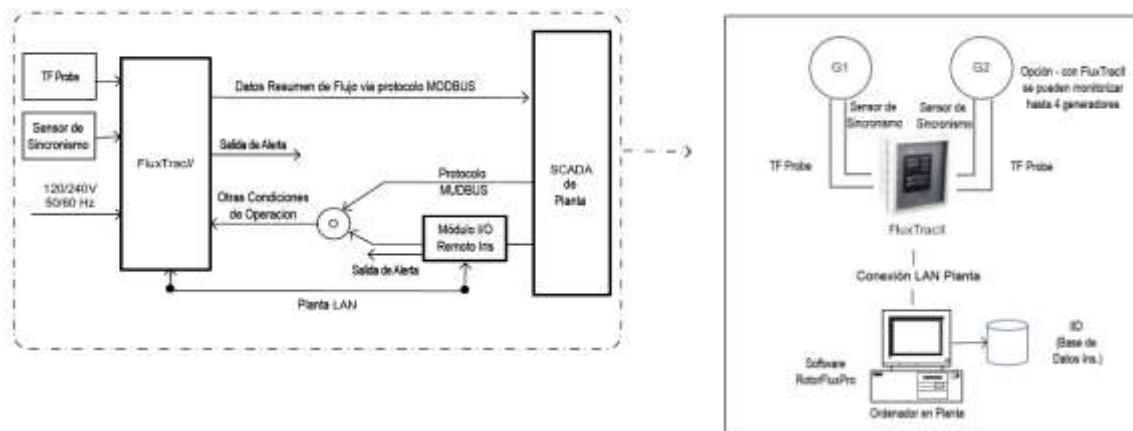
TF Probe

Sensor de Sincronismo

120/240V
50/60 Hz

FluxTracII

Datos Resumen de Flujo vía protocolo MODBUS

Salida de Alerta

Protocolo MUDBUS

Otras Condiciones de Operacion

Módulo I/O Remoto Iris

Salida de Alerta

SCADA de Planta

Planta LAN

G1

G2

Opción - con FluxTracII se pueden monitorizar hasta 4 generadores

Sensor de Sincronismo

Sensor de Sincronismo

TF Probe

TF Probe

FluxTracII

Conexión LAN Planta

Software RotorFluxPro

IID
(Base de Datos Iris.)

Ordenador en Planta